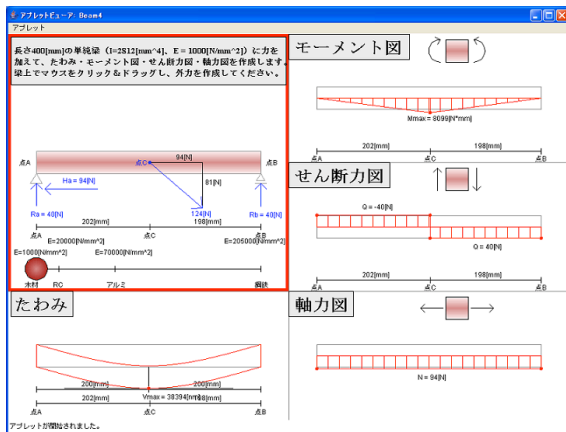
アプレットビューア: Beam4
アプレット

長さ400[mm]の単純梁（I=2512[mm^4]、E = 1000[N/mm^2]）に力を加えて、たわみ・モーメント図・せん断力図・軸力図を作成します。梁上でマウスをクリック＆ドラッグし、外力を作成してください。

点A
点C
94[N]
81[N]
Ha = 94[N]
124[N]
Ra = 40[N]
Rb = 40[N]
点B
202[mm]
198[mm]
点A
点C
点B
E=20000[N/mm^2]
E=205000[N/mm^2]
E=1000[N/mm^2]
E=70000[N/mm^2]
木材
RC
アルミ
鋼鉄

たわみ
200[mm]
200[mm]
202[mm]
Vmax = 38394[mm]
198[mm]
点A
点C
点B

モーメント図
Mmax = 8099[N*mm]
202[mm]
198[mm]
点A
点C
点B

せん断力図
Q = -40[N]
Q = 40[N]
202[mm]
198[mm]
点A
点C
点B

軸力図
N = 94[N]

アプレットが開始されました。